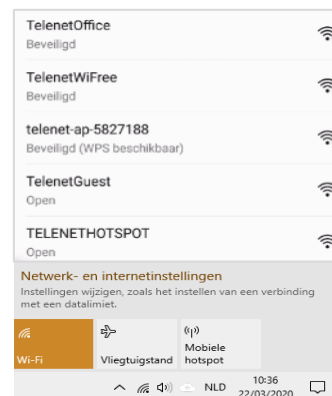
TelenetOffice
Beveiligd

TelenetWiFree
Beveiligd

telenet-ap-5827188
Beveiligd (WPS beschikbaar)

TelenetGuest
Open

TELENETHOTSPOT
Open

Netwerk- en internetinstellingen
Instellingen wijzigen, zoals het instellen van een verbinding met een datalimiet.

Wi-Fi

Vliegtuigstand

Mobiele hotspot

NLD 10:36 22/03/2020